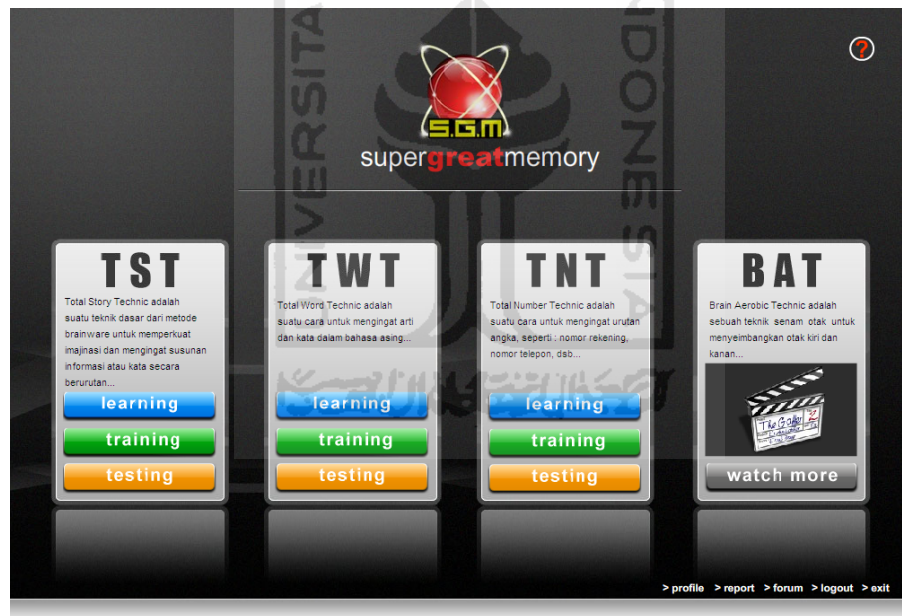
S.G.M.
supergreatmemory

TST
Total Story Technic adalah suatu teknik dasar dari metode brainware untuk memperkuat imajinasi dan mengingat susunan informasi atau kata secara berurutan...
learning
training
testing

TWT
Total Word Technic adalah suatu cara untuk mengingat arti dan kata dalam bahasa asing...
learning
training
testing

TNT
Total Number Technic adalah suatu cara untuk mengingat urutan angka, seperti : nomor rekening, nomor telepon, dsb...
learning
training
testing

BAT
Brain Aerobic Technic adalah sebuah teknik senam otak untuk menyeimbangkan otak kiri dan kanan...
watch more

> profile > report > forum > logout > exit